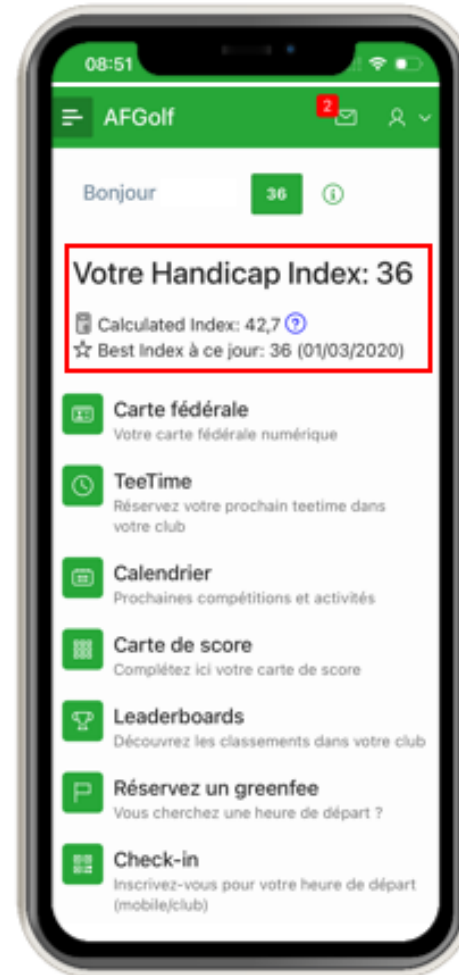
08:51

AFGolf

2

Bonjour

36

Votre Handicap Index: 36

Calculated Index: 42,7

Best Index à ce jour: 36 (01/03/2020)

Carte fédérale
Votre carte fédérale numérique

TeeTime
Réservez votre prochain teetime dans votre club

Calendrier
Prochaines compétitions et activités

Carte de score
Complétez ici votre carte de score

Leaderboards
Découvrez les classements dans votre club

Réservez un greenfee
Vous cherchez une heure de départ ?

Check-in
Inscrivez-vous pour votre heure de départ (mobile/club)